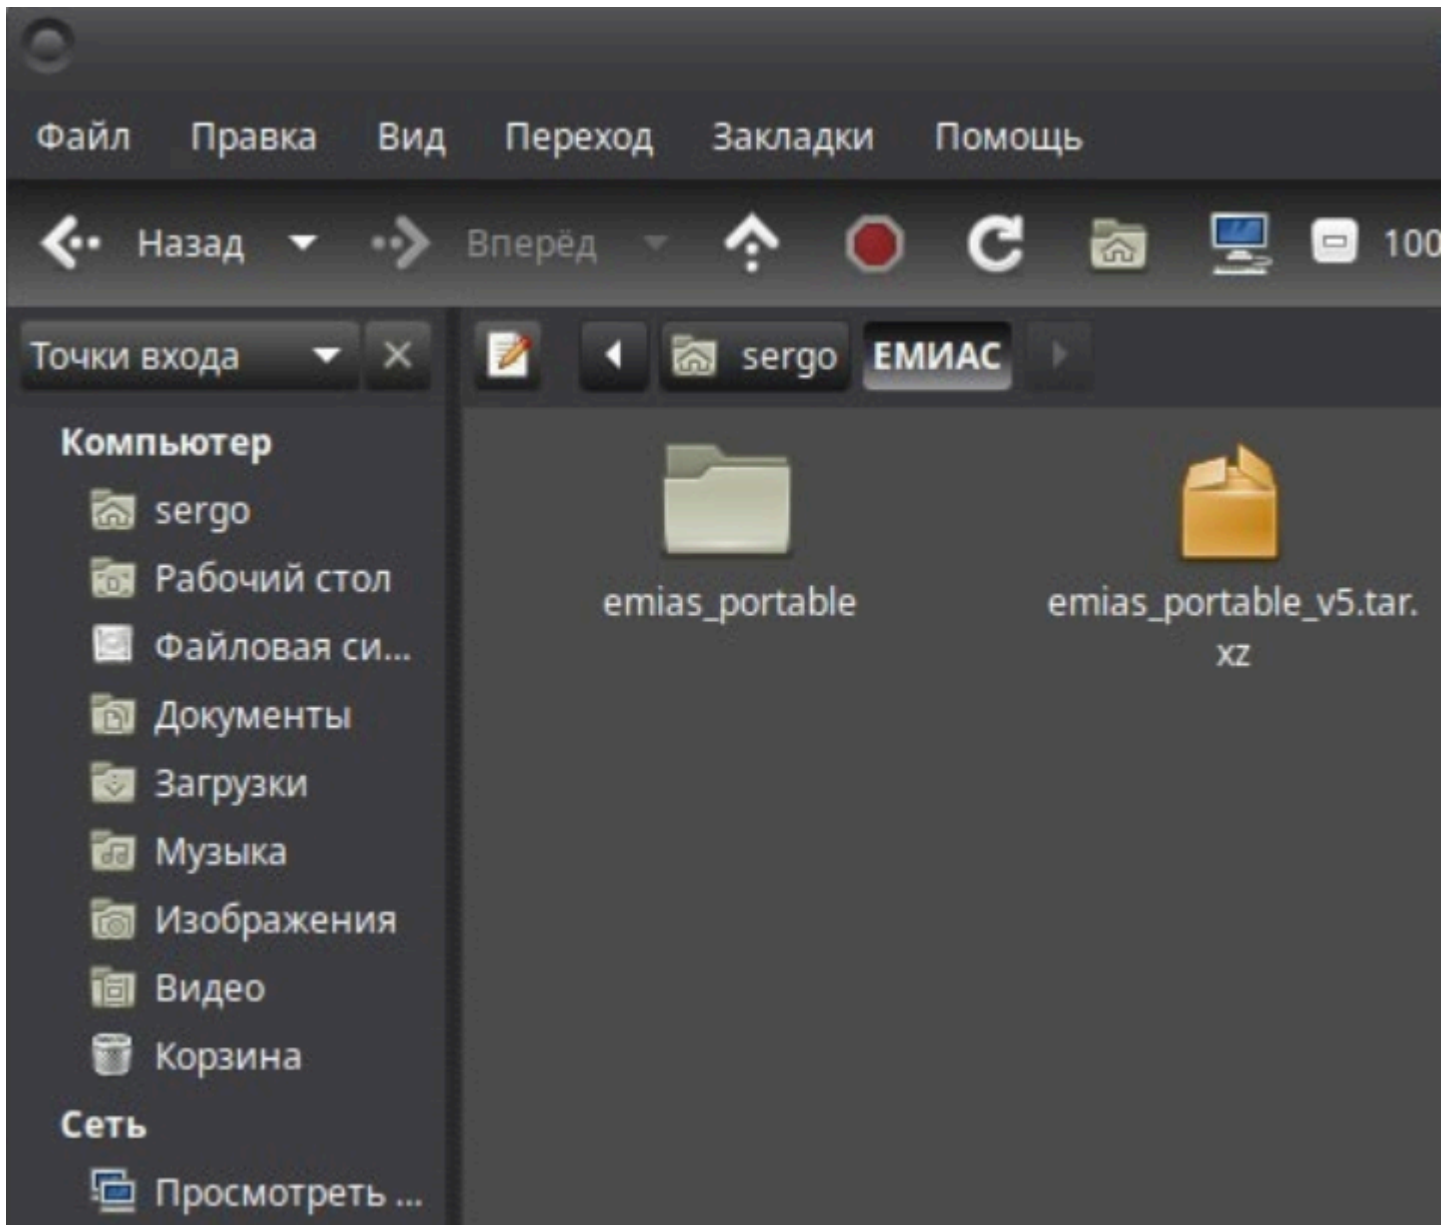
Файл Правка Вид Переход Закладки Помощь

Назад Вперёд 100

Точки входа

sergo ЕМИАС

Компьютер

sergo

Рабочий стол

Файловая си...

Документы

Загрузки

Музыка

Изображения

Видео

Корзина

Сеть

Просмотреть ...

emias_portable

emias_portable_v5.tar.xz